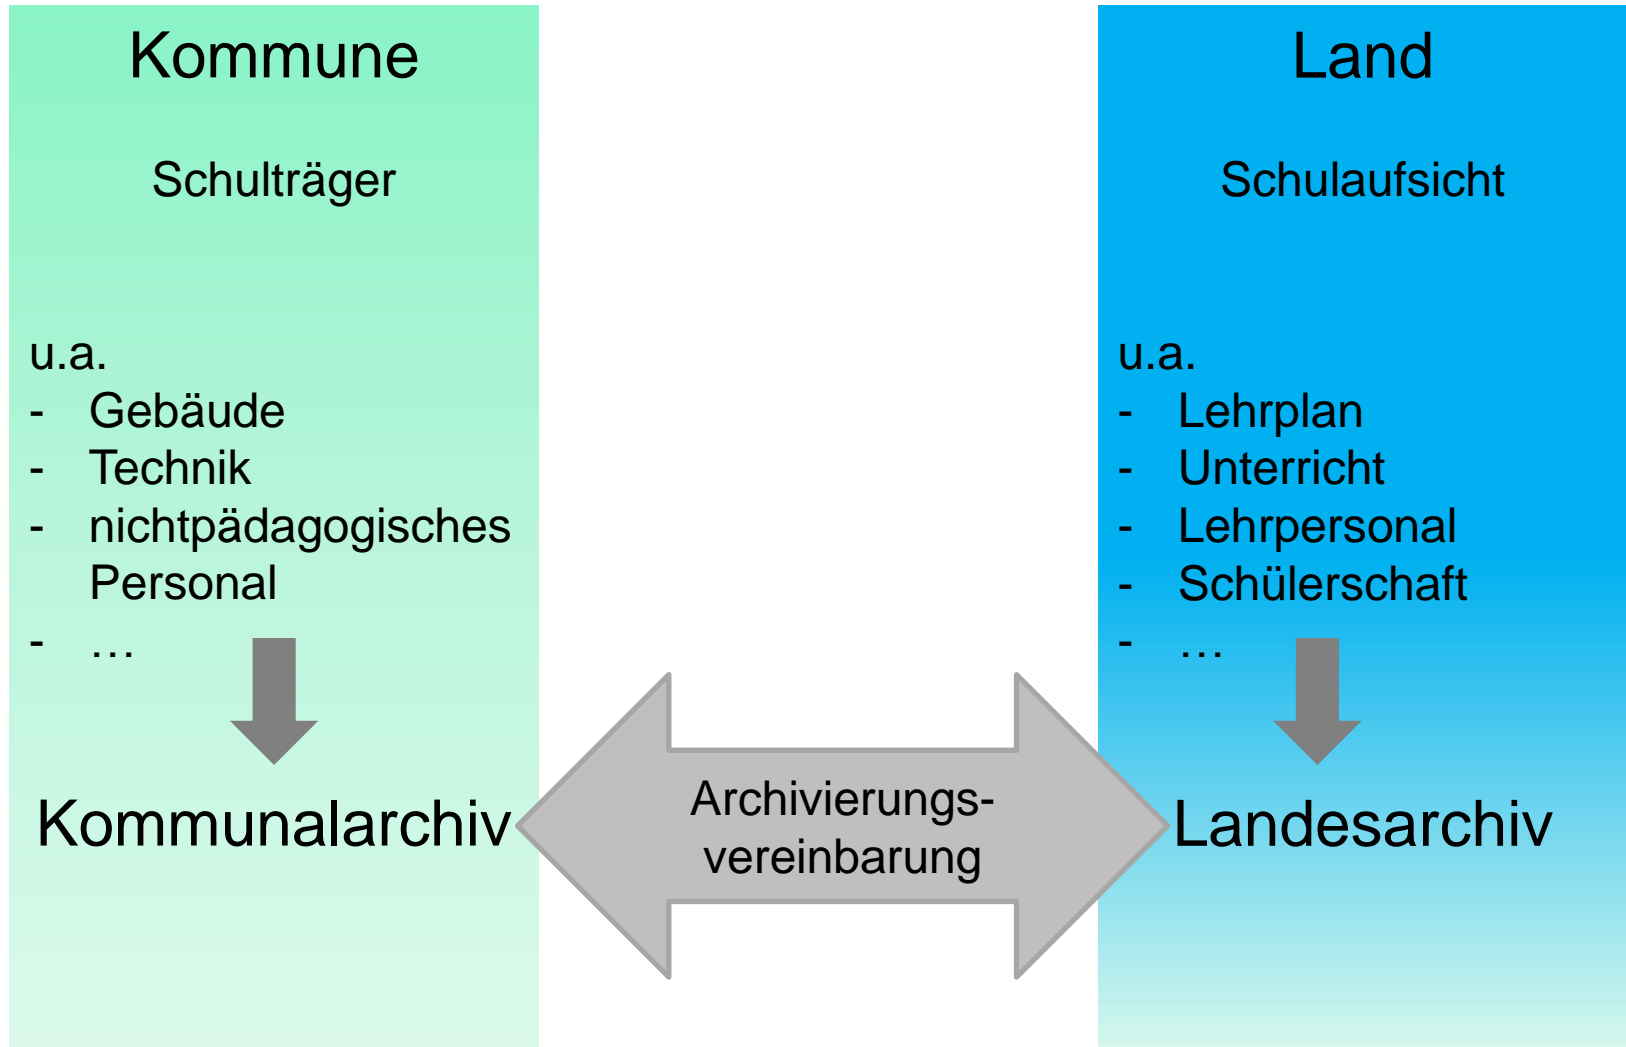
Kommune

Schulträger

u.a.
- Gebäude
- Technik
- nichtpädagogisches Personal
- …

Kommunalarchiv

Archivierungs-
vereinbarung

Land

Schulaufsicht

u.a.
- Lehrplan
- Unterricht
- Lehrpersonal
- Schülerschaft
- …

Landesarchiv